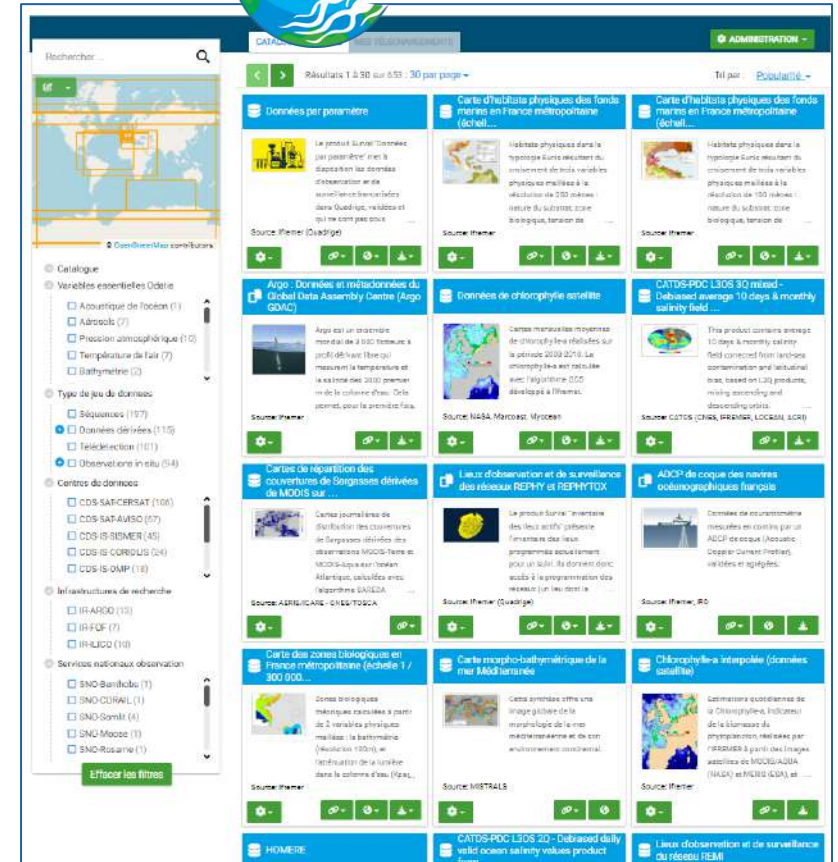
CATALOGUE | MES TÉLÉCHARGEMENTS

ADMINISTRATION

Rechercher ...

© OpenStreetMap contributors

Catalogue
Variables essentielles Odatis
Acoustique de l'océan (1)
Aérosols (7)
Pression atmosphérique (10)
Température de l'air (7)
Bathymétrie (2)

Type de jeu de données
Séquences (197)
Données dérivées (115)
Télédétection (101)
Observations in situ (94)

Centres de données
CDS-SAT-CERSAT (106)
CDS-SAT-AVISO (57)
CDS-IS-SISMER (45)
CDS-IS-CORIOLIS (24)
CDS-IS-OMP (18)

Infrastructures de recherche
IR-ARGO (13)
IR-FOF (7)
IR-ILICO (10)

Services nationaux observation
SNO-Benthobs (1)
SNO-CORAIL (1)
SNO-Somlit (4)
SNO-Moose (1)
SNO-Rosame (1)

Effacer les filtres

Résultats 1 à 30 sur 653 : 30 par page

Tri par : Popularité

Données par paramètre
Le produit Surval "Données par paramètre" met à disposition les données d'observation et de surveillance françaises dans Quadrige, validées et qui ne sont pas sous ...
Source: Ifremer (Quadrige)

Carte d'habitats physiques des fonds marins en France métropolitaine (échell...
Habitats physiques dans la typologie Eunis résultant du croisement de trois variables physiques maillées à la résolution de 250 mètres : nature du substrat, zone biologique, tension de ...
Source: Ifremer

Carte d'habitats physiques des fonds marins en France métropolitaine (échell...
Habitats physiques dans la typologie Eunis résultant du croisement de trois variables physiques maillées à la résolution de 100 mètres : nature du substrat, zone biologique, tension de ...
Source: Ifremer

Argo : Données et métadonnées du Global Data Assembly Centre (Argo GDAC)
Argo est un ensemble mondial de 3 000 flotteurs à profil dérivant libre qui mesurent la température et la salinité des 2000 premier m de la colonne d'eau. Cela permet, pour la première fois, ...
Source: Ifremer

Données de chlorophylle satellite
Cartes mensuelles moyennes de chlorophylle réalisées sur la période 2003-2010. La chlorophylle-a est calculée avec l'algorithme OC5 développé à l'Ifremer.
Source: NASA, Marcoast, Myocean

CATDS-PDC L3OS 3Q mixed - Debiased average 10 days & monthly salinity field ...
This product contains average 10 days & monthly salinity field corrected from land-sea contamination and latitudinal bias, based on L2Q products, mixing ascending and descending orbits. ...
Source: CATDS (CNES, IFREMER, LOCEAN, ACRI)

Cartes de répartition des couvertures de Sargasses dérivées de MODIS sur ...
Cartes journalières de distribution des couvertures de Sargasses dérivées des observations MODIS-Terra et MODIS-Aqua sur l'océan Atlantique, calculées avec l'algorithme SAREDA ...
Source: AERIS/ICARE - CNES/TOSCA

Lieux d'observation et de surveillance des réseaux REPHY et REPHYTOX
Le produit Surval "Inventaire des lieux actifs" présente l'inventaire des lieux programmés actuellement pour un suivi. Ils donnent donc accès à la programmation des réseaux (un lieu dont le ...
Source: Ifremer (Quadrige)

ADCP de coque des navires océanographiques français
Données de courantométrie mesurées en continu par un ADCP de coque (Acoustic Doppler Current Profiler), validées et agrégées.
Source: Ifremer, IRD

Carte des zones biologiques en France métropolitaine (échelle 1 / 300 000...
Zones biologiques théoriques calculées à partir de 2 variables physiques maillées : la bathymétrie (résolution 100m), et l'atténuation de la lumière dans la colonne d'eau (Kpar, ...
Source: Ifremer

Carte morpho-bathymétrique de la mer Méditerranée
Cette synthèse offre une image globale de la morphologie de la mer méditerranée et de son environnement continental.
Source: MISTRALS

Chlorophylle-a interpolée (données satellite)
Estimations quotidiennes de la Chlorophylle-a, indicateur de la biomasse du phytoplancton, réalisées par l'IFREMER à partir des images satellites de MODIS/AQUA (NASA) et MERIS (ESA), et ...
Source: Ifremer

HOMERE

CATDS-PDC L3OS 2Q - Debiased daily valid ocean salinity values product from ...

Lieux d'observation et de surveillance du réseau REMI